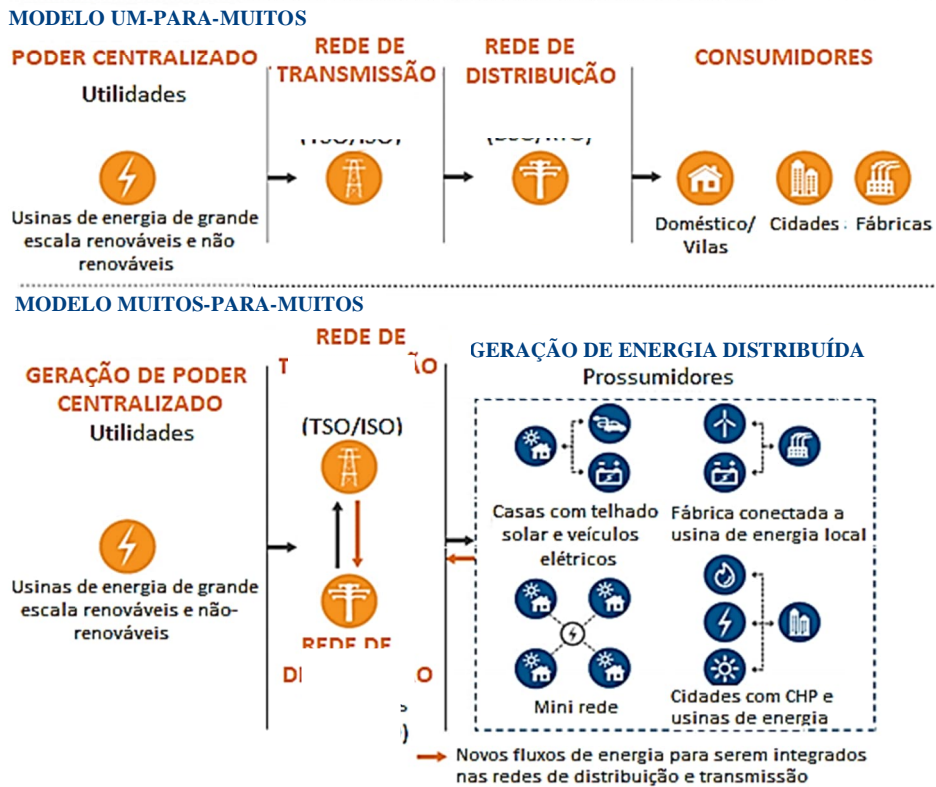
MODELO UM-PARA-MUITOS

PODER CENTRALIZADO
Utilidades

Usinas de energia de grande escala renováveis e não renováveis

REDE DE TRANSMISSÃO
(TSO/ISO)

REDE DE DISTRIBUIÇÃO
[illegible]

CONSUMIDORES

Doméstico/ Vilas

Cidades

Fábricas

MODELO MUITOS-PARA-MUITOS

GERAÇÃO DE PODER CENTRALIZADO
Utilidades

Usinas de energia de grande escala renováveis e não-renováveis

REDE DE T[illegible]ÃO
(TSO/ISO)

REDE DE D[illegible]O
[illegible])

GERAÇÃO DE ENERGIA DISTRIBUÍDA
Prossumidores

Casas com telhado solar e veículos elétricos

Fábrica conectada a usina de energia local

Mini rede

Cidades com CHP e usinas de energia

Novos fluxos de energia para serem integrados nas redes de distribuição e transmissão